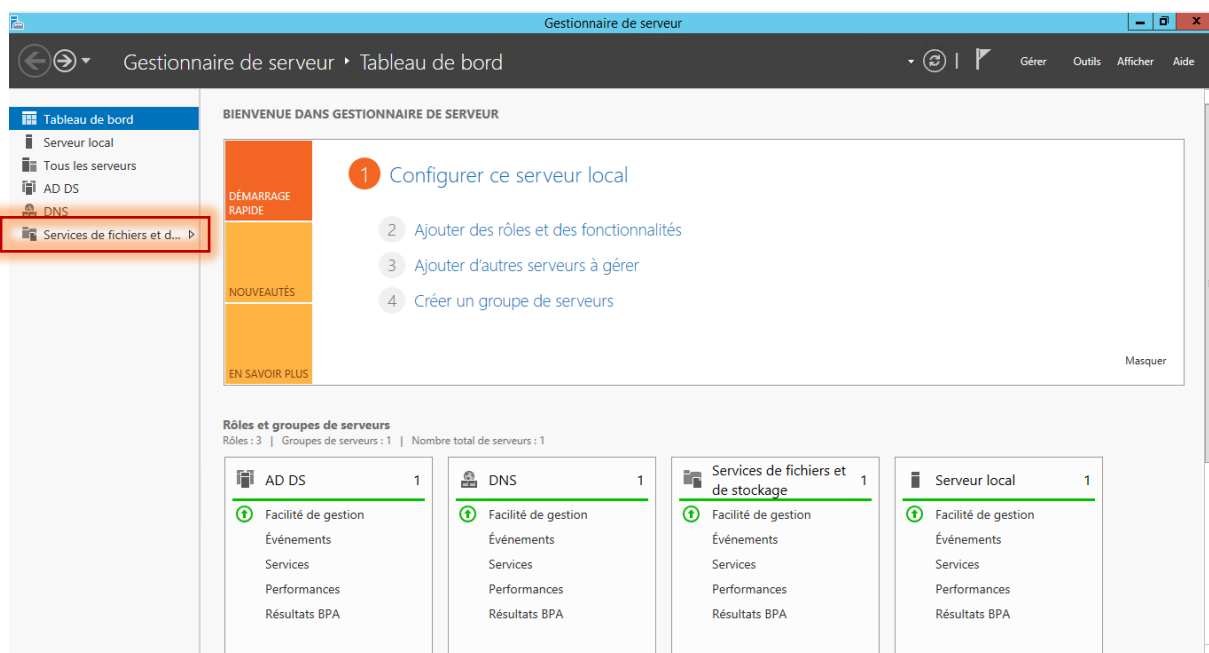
Gestionnaire de serveur

Gestionnaire de serveur ‣ Tableau de bord

Gérer Outils Afficher Aide

Tableau de bord
Serveur local
Tous les serveurs
AD DS
DNS
Services de fichiers et d...

BIENVENUE DANS GESTIONNAIRE DE SERVEUR

DÉMARRAGE RAPIDE

NOUVEAUTÉS

EN SAVOIR PLUS

1 Configurer ce serveur local

2 Ajouter des rôles et des fonctionnalités

3 Ajouter d'autres serveurs à gérer

4 Créer un groupe de serveurs

Masquer

Rôles et groupes de serveurs
Rôles : 3 | Groupes de serveurs : 1 | Nombre total de serveurs : 1

AD DS 1
Facilité de gestion
Événements
Services
Performances
Résultats BPA

DNS 1
Facilité de gestion
Événements
Services
Performances
Résultats BPA

Services de fichiers et de stockage 1
Facilité de gestion
Événements
Services
Performances
Résultats BPA

Serveur local 1
Facilité de gestion
Événements
Services
Performances
Résultats BPA